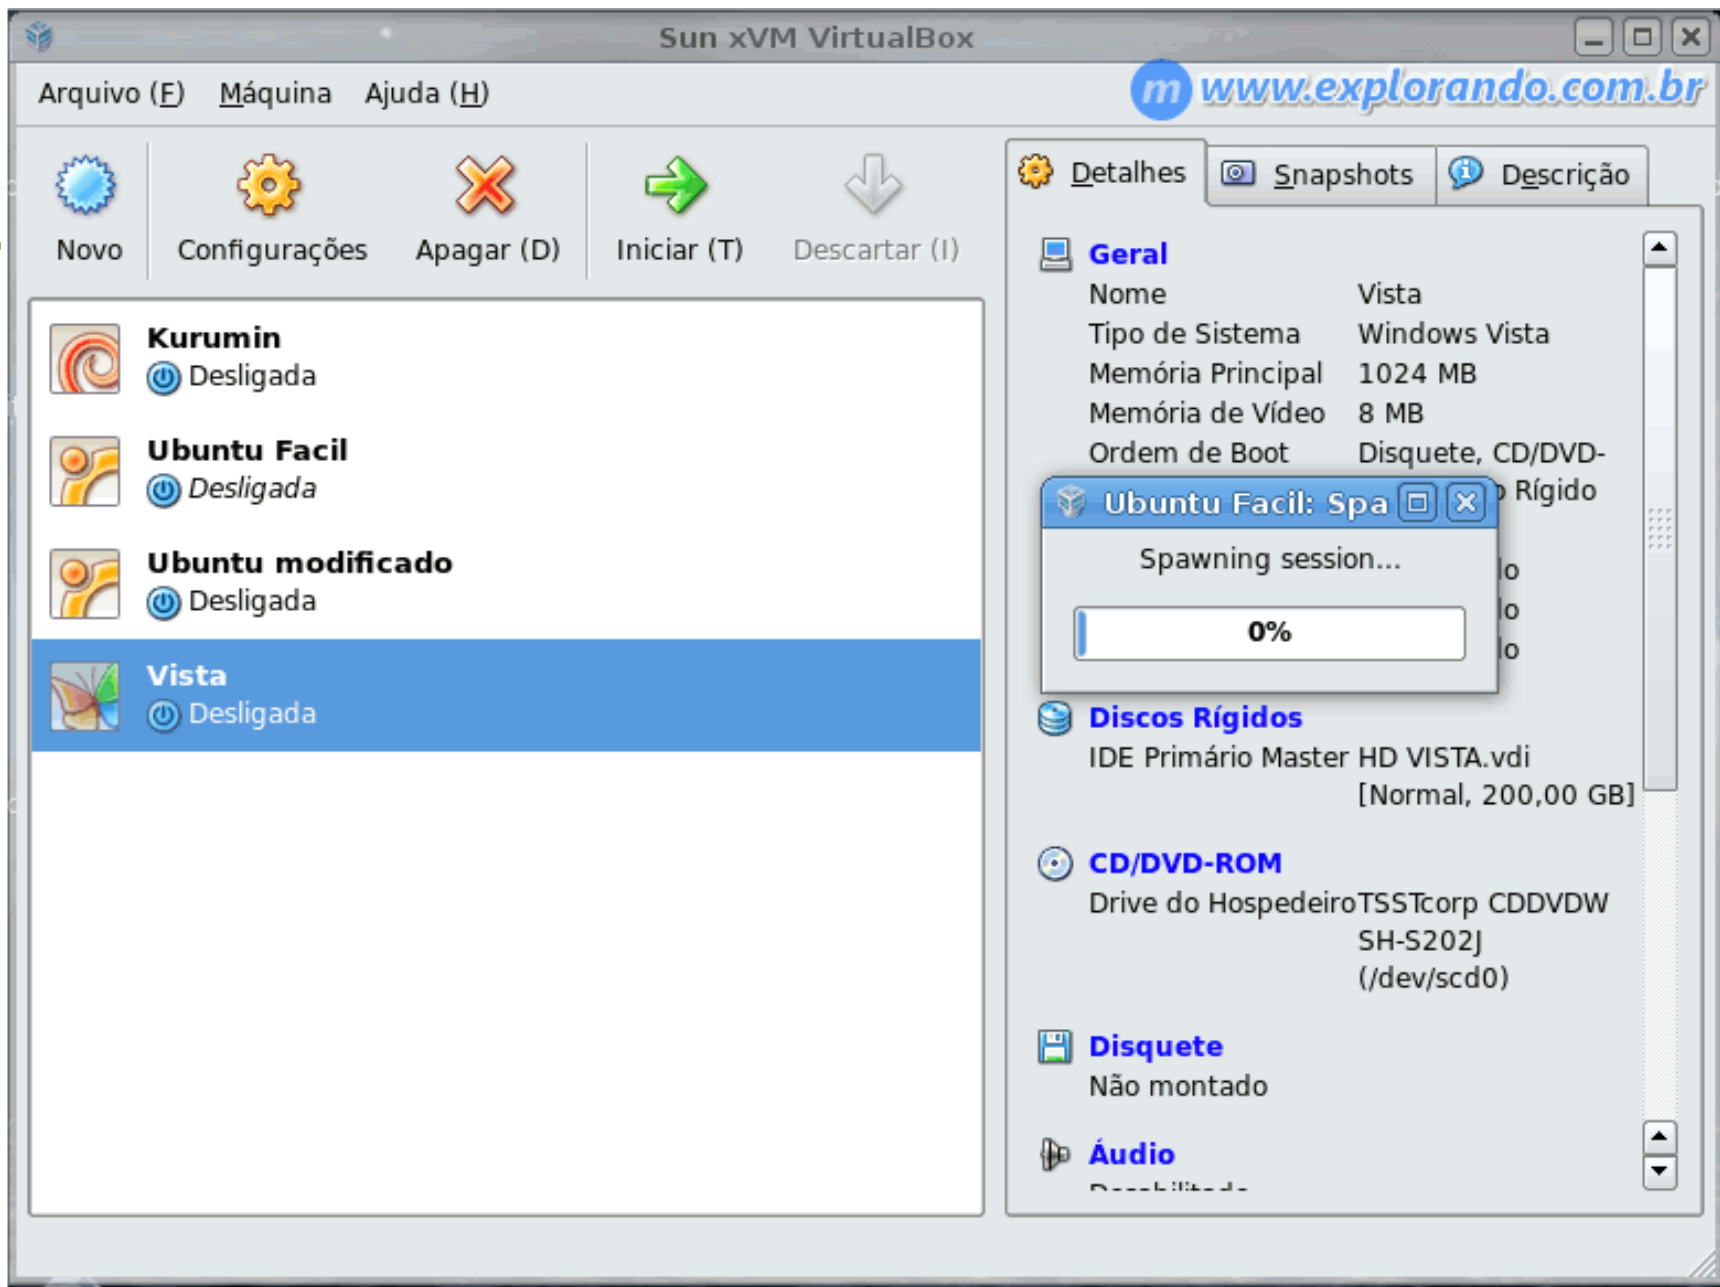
Sun xVM VirtualBox

Arquivo (F) Máquina Ajuda (H)

www.explorando.com.br

Novo Configurações Apagar (D) Iniciar (T) Descartar (I)

Kurumin
Desligada

Ubuntu Facil
Desligada

Ubuntu modificado
Desligada

Vista
Desligada

Detalhes Snapshots Descrição

Geral
Nome Vista
Tipo de Sistema Windows Vista
Memória Principal 1024 MB
Memória de Vídeo 8 MB
Ordem de Boot Disquete, CD/DVD-
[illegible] Rígido

Ubuntu Facil: Spa
Spawning session...
0%

Discos Rígidos
IDE Primário Master HD VISTA.vdi [Normal, 200,00 GB]

CD/DVD-ROM
Drive do Hospedeiro TSSTcorp CDDVDW SH-S202J (/dev/scd0)

Disquete
Não montado

Áudio
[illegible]